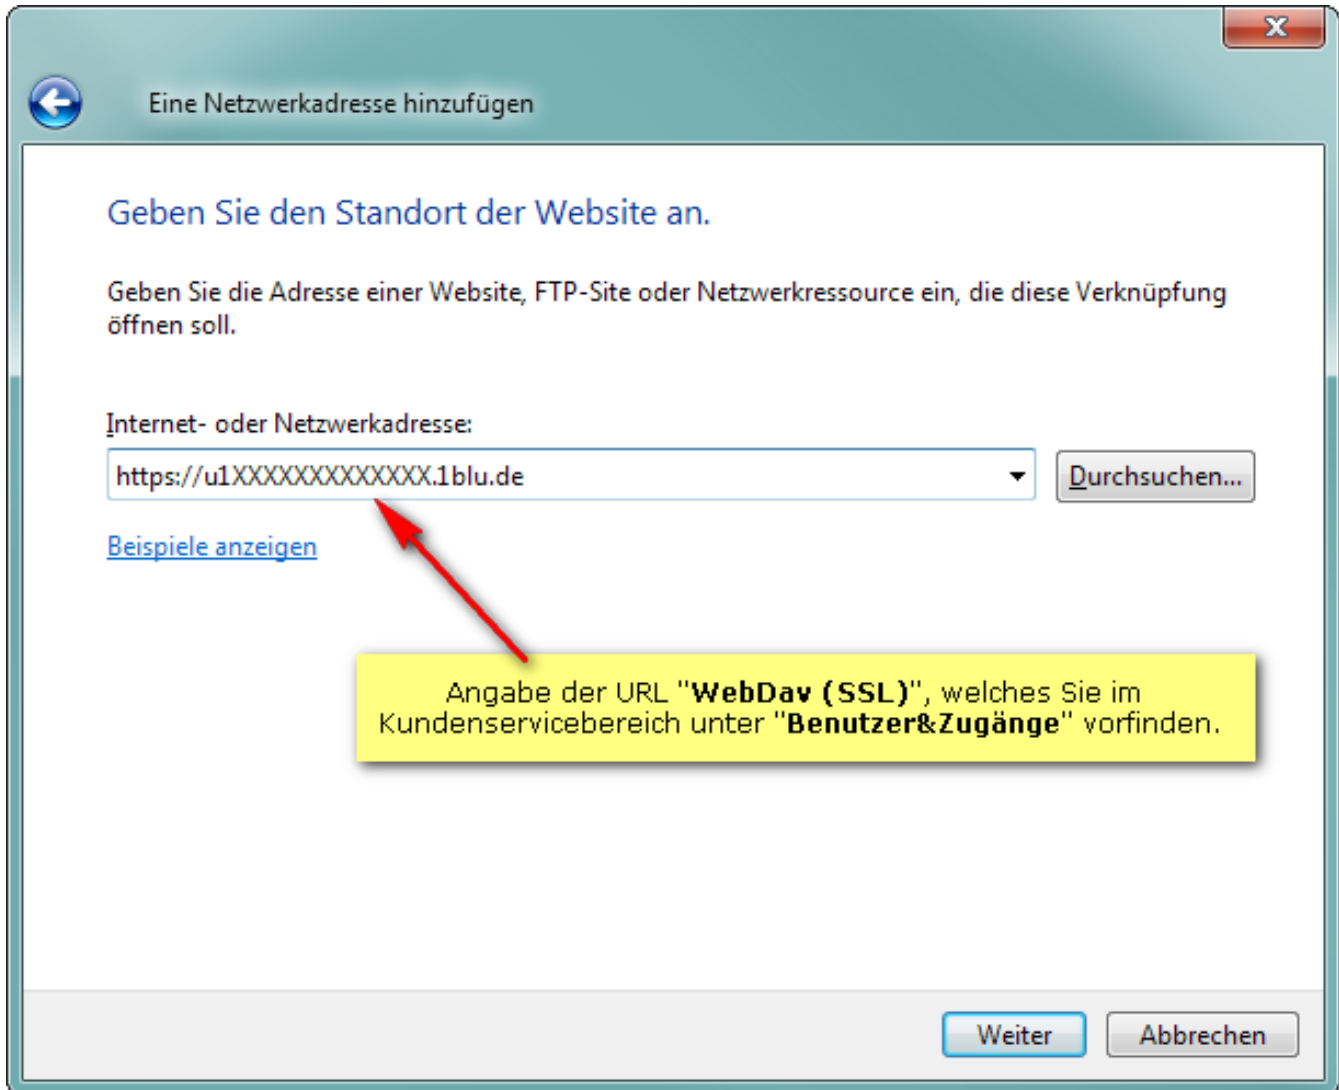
Eine Netzwerkadresse hinzufügen

Geben Sie den Standort der Website an.

Geben Sie die Adresse einer Website, FTP-Site oder Netzwerkressource ein, die diese Verknüpfung öffnen soll.

Internet- oder Netzwerkadresse:

https://u1XXXXXXXXXXXXX.1blu.de

Durchsuchen...

Beispiele anzeigen

Angabe der URL "**WebDav (SSL)**", welches Sie im Kundenservicebereich unter "**Benutzer&Zugänge**" vorfinden.

Weiter

Abbrechen